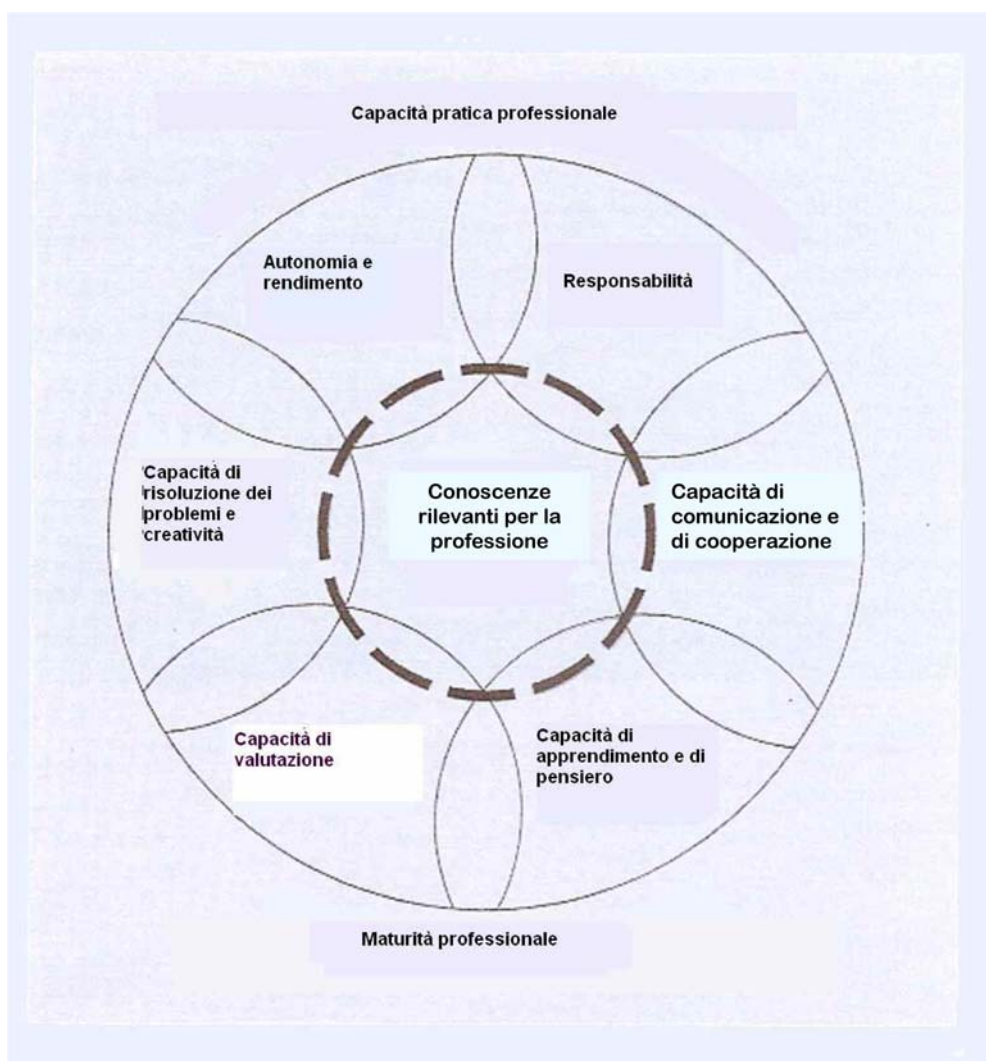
Capacità pratica professionale

Autonomia e rendimento

Responsabilità

Capacità di risoluzione dei problemi e creatività

Conoscenze rilevanti per la professione

Capacità di comunicazione e di cooperazione

Capacità di valutazione

Capacità di apprendimento e di pensiero

Maturità professionale